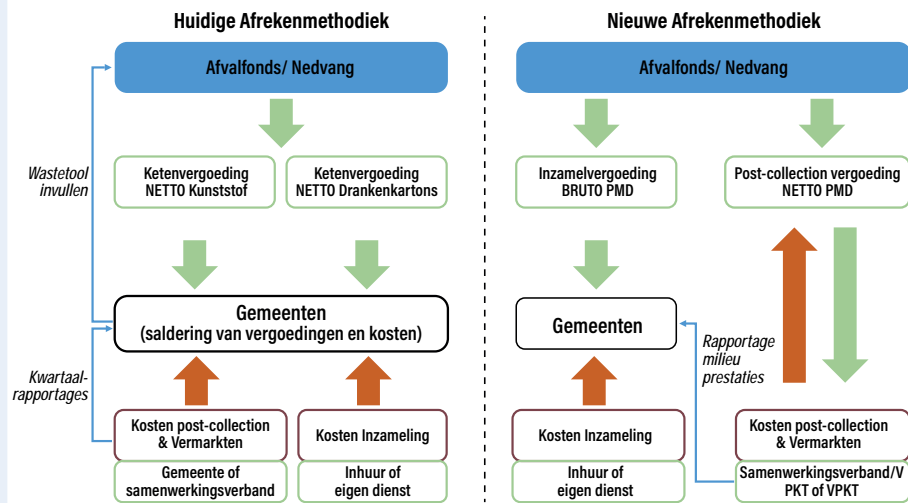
Huidige Afrekenmethodiek

Afvalfonds/ Nedvang

Wastetool invullen

Ketenvergoeding NETTO Kunststof

Ketenvergoeding NETTO Drankenkartons

Gemeenten
(saldering van vergoedingen en kosten)

Kwartaal-rapportages

Kosten post-collection & Vermarkten

Kosten Inzameling

Gemeente of samenwerkingsverband

Inhuur of eigen dienst

Nieuwe Afrekenmethodiek

Afvalfonds/ Nedvang

Inzamelvergoeding BRUTO PMD

Post-collection vergoeding NETTO PMD

Gemeenten

Rapportage milieu prestaties

Kosten Inzameling

Kosten post-collection & Vermarkten

Inhuur of eigen dienst

Samenwerkingsverband/V PKT of VPKT